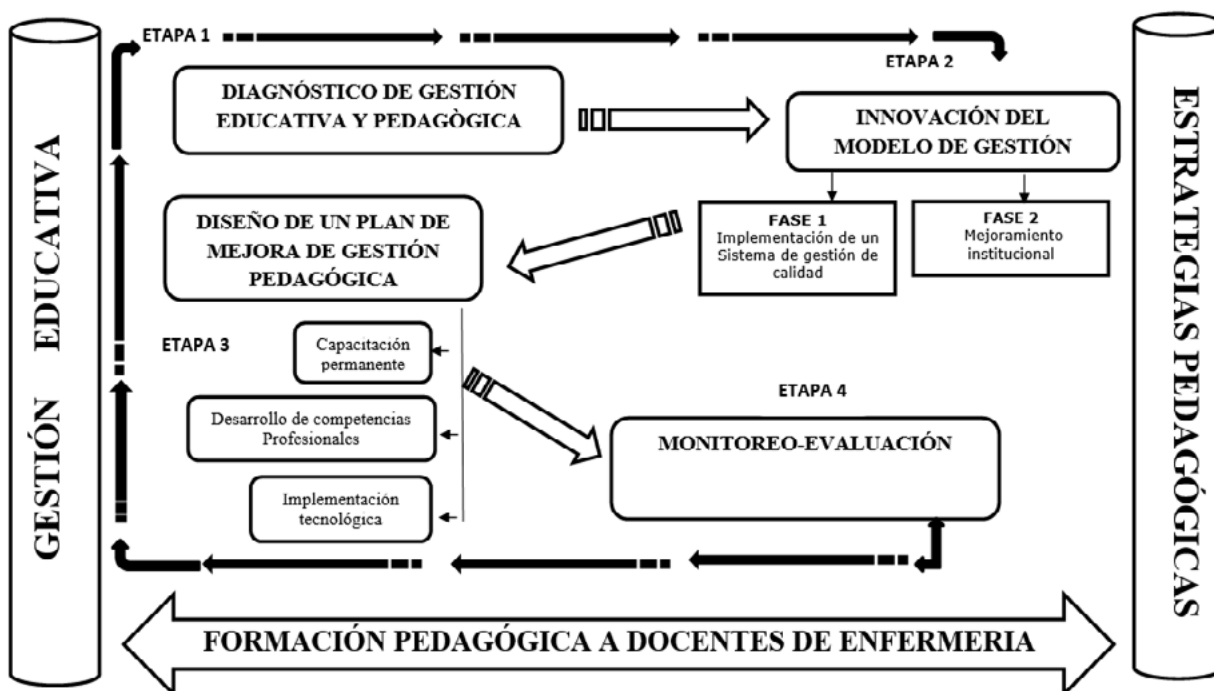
GESTIÓN EDUCATIVA

ETAPA 1

DIAGNÓSTICO DE GESTIÓN EDUCATIVA Y PEDAGÒGICA

ETAPA 2

INNOVACIÓN DEL MODELO DE GESTIÓN

FASE 1
Implementación de un Sistema de gestión de calidad

FASE 2
Mejoramiento institucional

DISEÑO DE UN PLAN DE MEJORA DE GESTIÓN PEDAGÓGICA

ETAPA 3

Capacitación permanente

Desarrollo de competencias Profesionales

Implementación tecnológica

ETAPA 4

MONITOREO-EVALUACIÓN

ESTRATEGIAS PEDAGÓGICAS

FORMACIÓN PEDAGÓGICA A DOCENTES DE ENFERMERIA